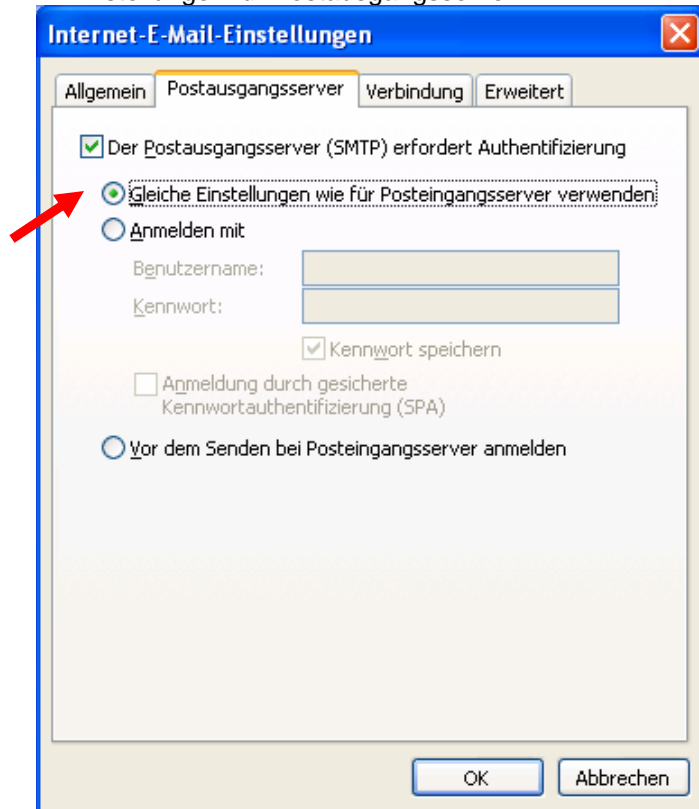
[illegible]

Internet-E-Mail-Einstellungen

Allgemein | Postausgangsserver | Verbindung | Erweitert

Der Postausgangsserver (SMTP) erfordert Authentifizierung

Gleiche Einstellungen wie für Posteingangsserver verwenden

Anmelden mit

Benutzername:

Kennwort:

Kennwort speichern

Anmeldung durch gesicherte Kennwortauthentifizierung (SPA)

Vor dem Senden bei Posteingangsserver anmelden

OK

Abbrechen